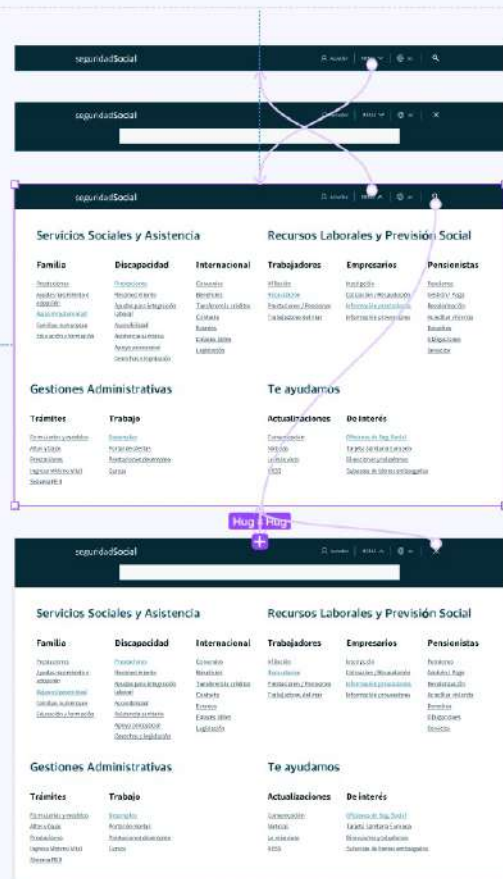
seguridadSocial

seguridadSocial

seguridadSocial

Servicios Sociales y Asistencia

Familia
Prestaciones
Ayudas nacimiento e adopción
Ayudas familiares
Familias numerosas
Educación y formación

Discapacidad
Prestaciones
Reconocimiento
Ayudas para integración laboral
Accesibilidad
Asistencia sanitaria
Apoyo psicosocial
Derechos y legislación

Internacional
Convenios
Beneficios
Transferencia créditos
Contacto
Eventos
Enlaces útiles
Legislación

Recursos Laborales y Previsión Social

Trabajadores
Afiliación
Recaudación
Prestaciones / Pensiones
Trabajadores del mar

Empresarios
Inscripción
Cotización / Recaudación
Información prestaciones
Información preventiva

Pensionistas
Pensiones
Gestión / Pago
Revalorización
Acreditar vivencia
Derechos
Obligaciones
Servicios

Gestiones Administrativas

Trámites
Formularios y modelos
Altas y bajas
Prestaciones
Ingreso Mínimo Vital
Sistema RED

Trabajo
Inscripción
Portal de empleo
Prestaciones desempleo
Cursos

Te ayudamos

Actualizaciones
Comunicación
Noticias
La Seguridad
FAQ

De interés
Oficinas de Seg. Social
Tarjeta Sanitaria Europea
Mecanismos judiciales
Sistemas de firma electrónica

Hug × Hug

seguridadSocial

Servicios Sociales y Asistencia

Familia
Prestaciones
Ayudas nacimiento e adopción
Ayudas familiares
Familias numerosas
Educación y formación

Discapacidad
Prestaciones
Reconocimiento
Ayudas para integración laboral
Accesibilidad
Asistencia sanitaria
Apoyo psicosocial
Derechos y legislación

Internacional
Convenios
Beneficios
Transferencia créditos
Contacto
Eventos
Enlaces útiles
Legislación

Recursos Laborales y Previsión Social

Trabajadores
Afiliación
Recaudación
Prestaciones / Pensiones
Trabajadores del mar

Empresarios
Inscripción
Cotización / Recaudación
Información prestaciones
Información preventiva

Pensionistas
Pensiones
Gestión / Pago
Revalorización
Acreditar vivencia
Derechos
Obligaciones
Servicios

Gestiones Administrativas

Trámites
Formularios y modelos
Altas y bajas
Prestaciones
Ingreso Mínimo Vital
Sistema RED

Trabajo
Inscripción
Portal de empleo
Prestaciones desempleo
Cursos

Te ayudamos

Actualizaciones
Comunicación
Noticias
La Seguridad
FAQ

De interés
Oficinas de Seg. Social
Tarjeta Sanitaria Europea
Mecanismos judiciales
Sistemas de firma electrónica